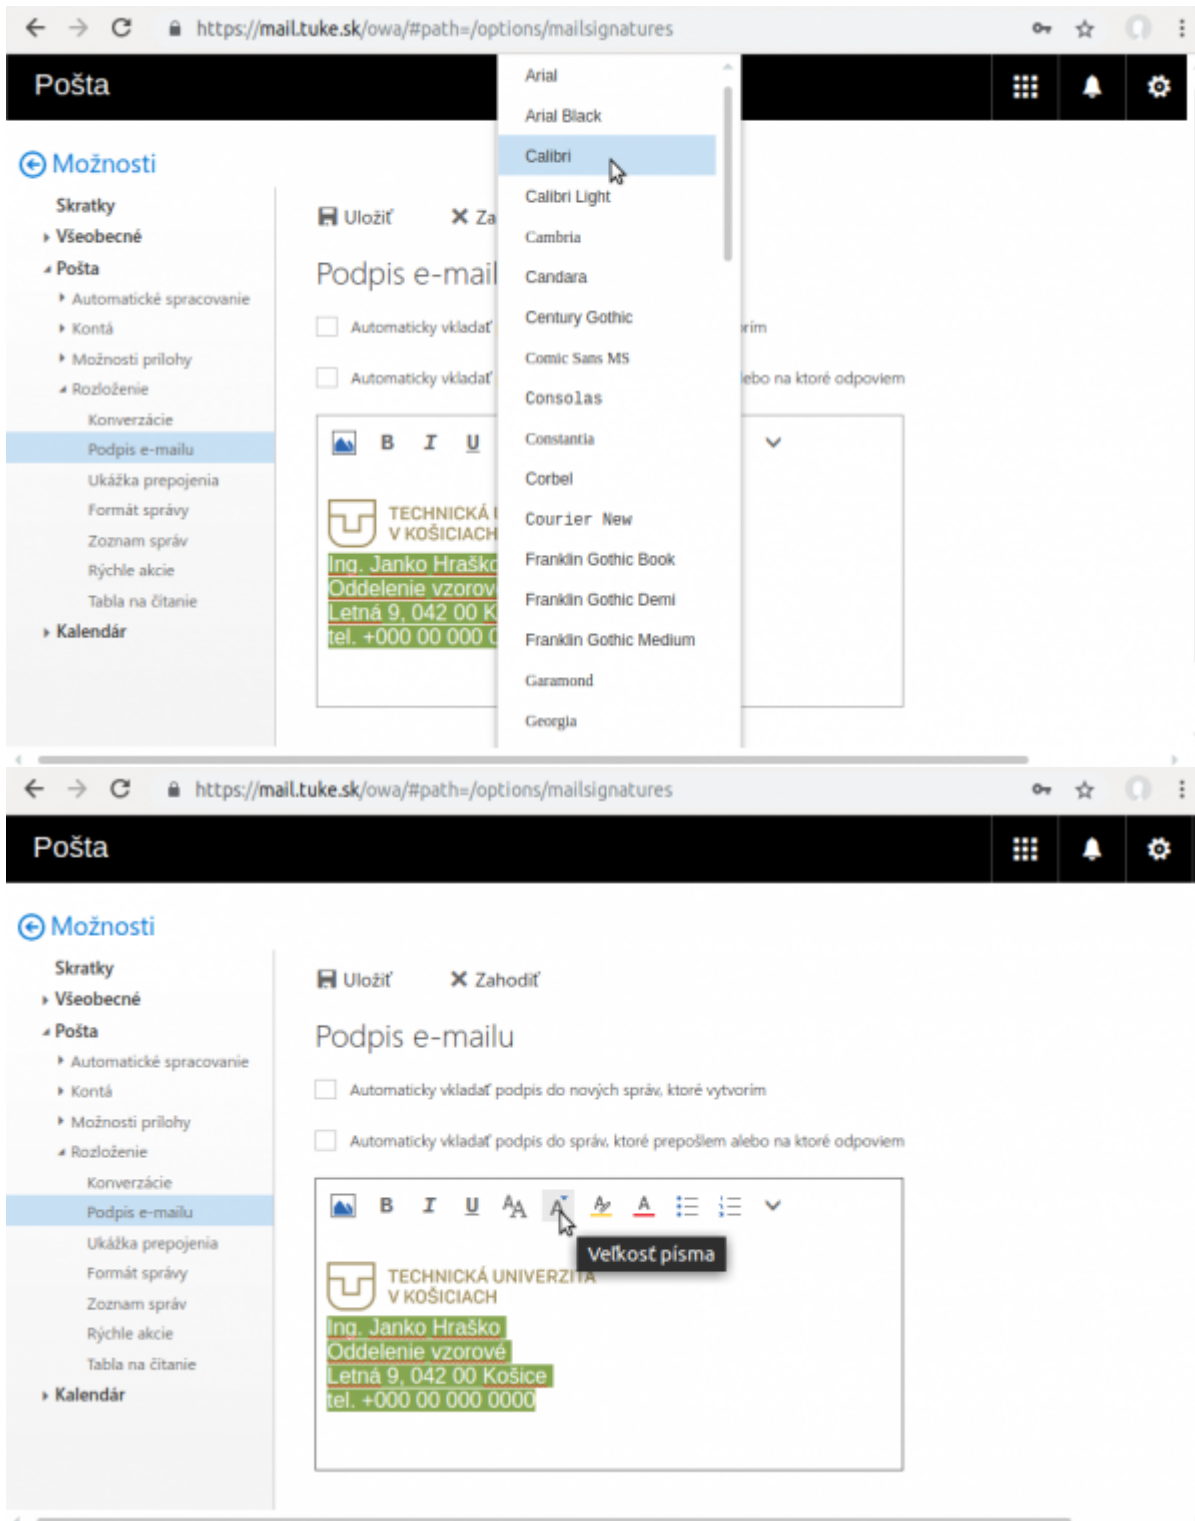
https://mail.tuke.sk/owa/#path=/options/mailsignatures

Pošta

Možnosti

Skratky
Všeobecné
Pošta
Automatické spracovanie
Kontá
Možnosti prílohy
Rozloženie
Konverzácie
Podpis e-mailu
Ukážka prepojenia
Formát správy
Zoznam správ
Rýchle akcie
Tabla na čítanie
Kalendár

Uložiť
Za

Podpis e-mail

Automaticky vkladať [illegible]rím

Automaticky vkladať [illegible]ebo na ktoré odpoviem

B I U

TECHNICKÁ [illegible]
V KOŠICIACH
Ing. Janko Hraško
Oddelenie vzorov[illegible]
Letná 9, 042 00 K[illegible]
tel. +000 00 000 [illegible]

Arial
Arial Black
Calibri
Calibri Light
Cambria
Candara
Century Gothic
Comic Sans MS
Consolas
Constantia
Corbel
Courier New
Franklin Gothic Book
Franklin Gothic Demi
Franklin Gothic Medium
Garamond
Georgia

https://mail.tuke.sk/owa/#path=/options/mailsignatures

Pošta

Možnosti

Skratky
Všeobecné
Pošta
Automatické spracovanie
Kontá
Možnosti prílohy
Rozloženie
Konverzácie
Podpis e-mailu
Ukážka prepojenia
Formát správy
Zoznam správ
Rýchle akcie
Tabla na čítanie
Kalendár

Uložiť
Zahodiť

Podpis e-mailu

Automaticky vkladať podpis do nových správ, ktoré vytvorím

Automaticky vkladať podpis do správ, ktoré prepošlem alebo na ktoré odpoviem

B I U A A

Veľkosť písma

TECHNICKÁ UNIVERZITA
V KOŠICIACH
Ing. Janko Hraško
Oddelenie vzorové
Letná 9, 042 00 Košice
tel. +000 00 000 0000